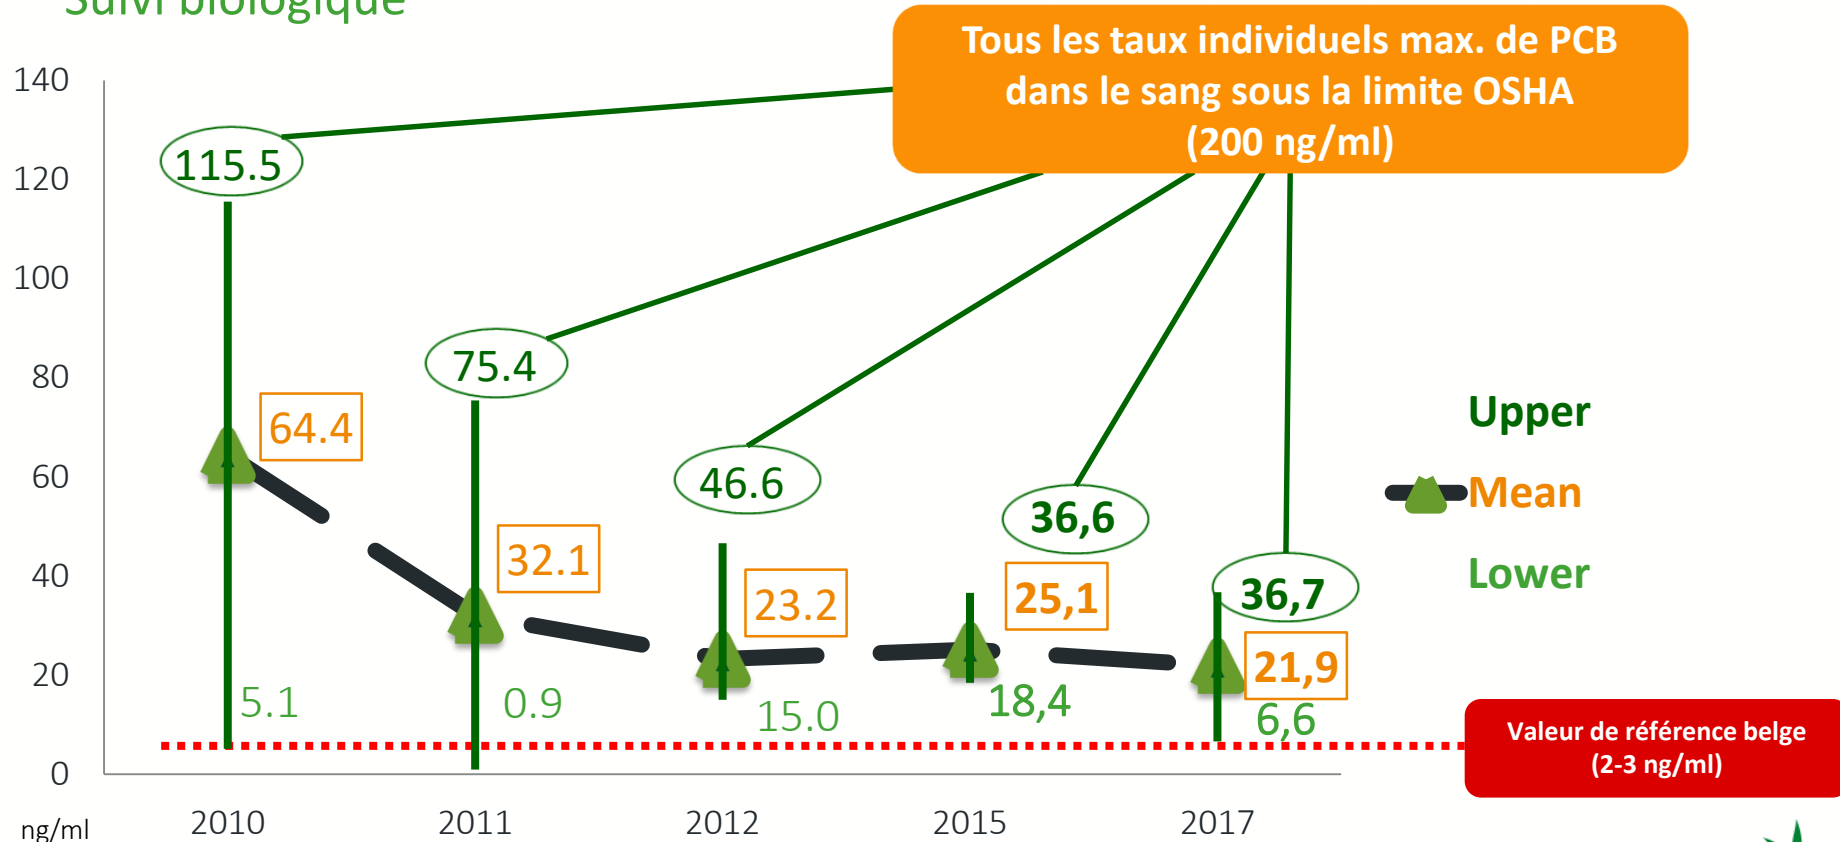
Suivi biologique

Tous les taux individuels max. de PCB dans le sang sous la limite OSHA (200 ng/ml)

140
120
100
80
60
40
20
0
ng/ml

115.5
64.4
5.1
75.4
32.1
0.9
46.6
23.2
15.0
36,6
25,1
18,4
36,7
21,9
6,6

2010
2011
2012
2015
2017

Upper
Mean
Lower

Valeur de référence belge (2-3 ng/ml)